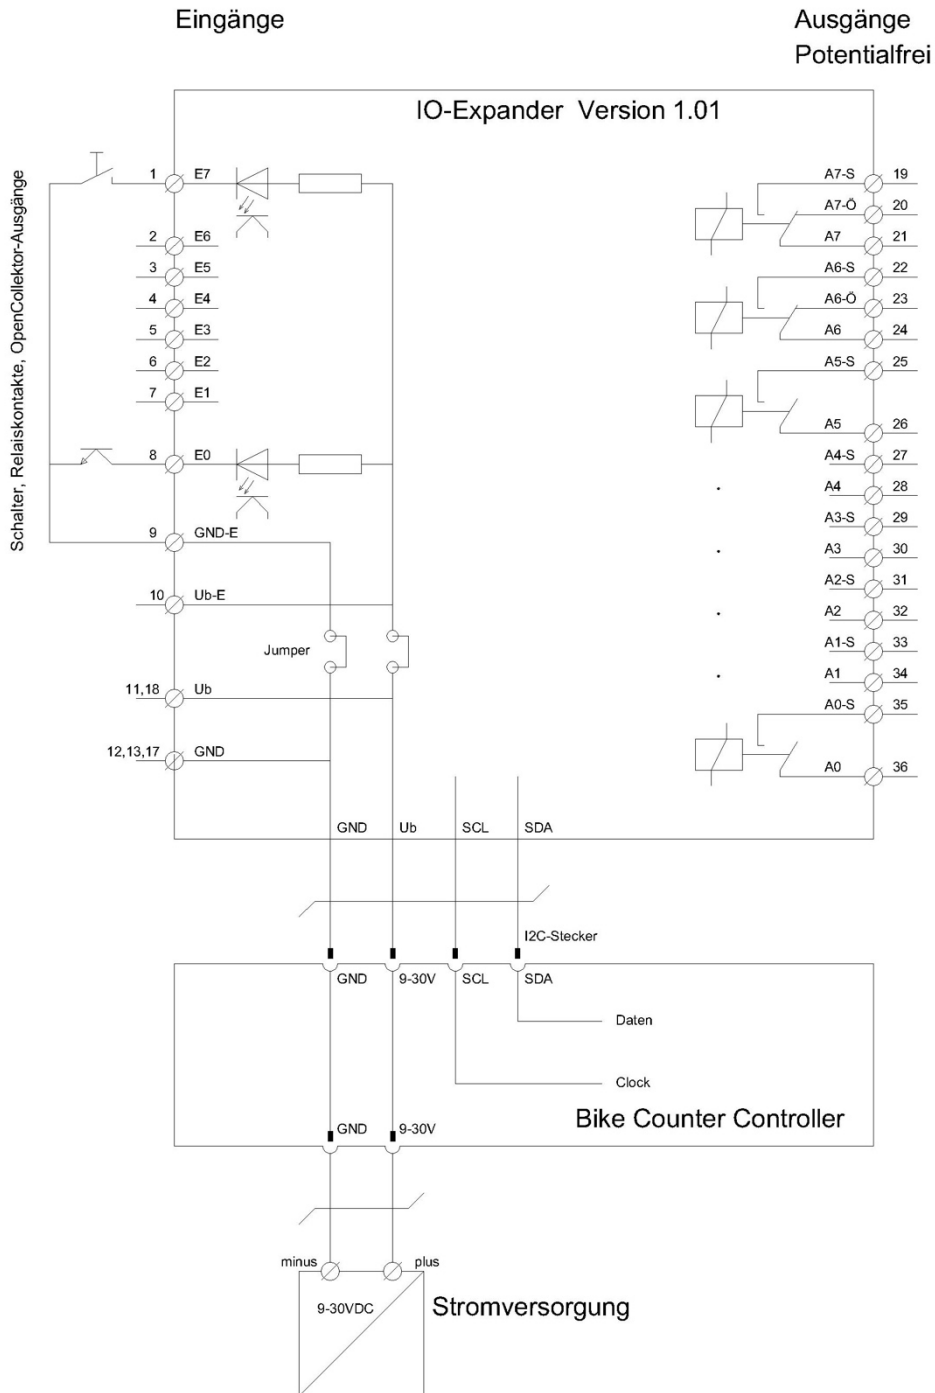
Eingänge

Ausgänge
Potentialfrei

IO-Expander Version 1.01

Schalter, Relaiskontakte, OpenCollector-Ausgänge

1 E7
2 E6
3 E5
4 E4
5 E3
6 E2
7 E1
8 E0
9 GND-E
10 Ub-E
Jumper
11,18 Ub
12,13,17 GND

A7-S 19
A7-Ö 20
A7 21
A6-S 22
A6-Ö 23
A6 24
A5-S 25
A5 26
A4-S 27
A4 28
A3-S 29
A3 30
A2-S 31
A2 32
A1-S 33
A1 34
A0-S 35
A0 36

GND Ub SCL SDA

I2C-Stecker

GND 9-30V SCL SDA

Daten

Clock

Bike Counter Controller

GND 9-30V

minus plus

9-30VDC

Stromversorgung